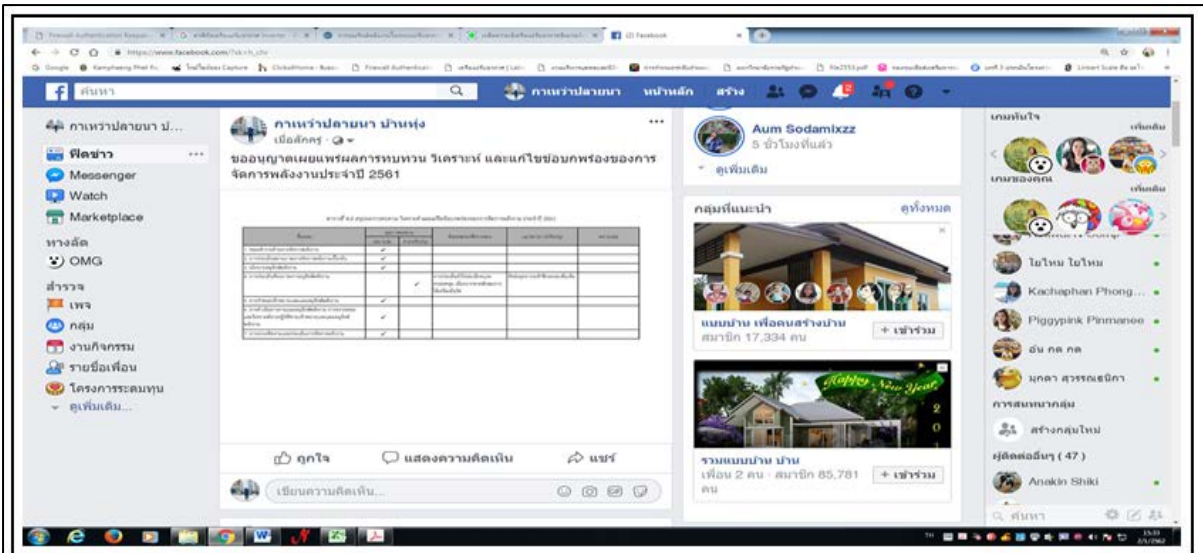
https://www.facebook.com/?sk=h_chr

ค้นหา

กาเหว่าปลายนา หน้าหลัก สร้าง

กาเหว่าปลายนา บ...

ฟีดข่าว ...

Messenger

Watch

Marketplace

ทางลัด

OMG

สำรวจ

เพจ

กลุ่ม

งานกิจกรรม

รายชื่อเพื่อน

โครงการระดมทุน

ดูเพิ่มเติม...

กาเหว่าปลายนา บ้านทุ่ง

เมื่อสักครู่ · 

ขออนุญาตเผยแพร่ผลการทบทวน วิเคราะห์ และแก้ไขข้อบกพร่องของการจัดการพลังงานประจำปี 2561

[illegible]

ถูกใจ แสดงความคิดเห็น แชร์

เขียนความคิดเห็น...

Aum Sodamixzz

5 ชั่วโมงที่แล้ว

ดูเพิ่มเติม

กลุ่มที่แนะนำ ดูทั้งหมด

แบบบ้าน เพื่อคนสร้างบ้าน

สมาชิก 17,334 คน

+ เข้าร่วม

Happy New Year

รวมแบบบ้าน บ้าน

เพื่อน 2 คน · สมาชิก 85,781 คน

+ เข้าร่วม

เกมที่น่าสนใจ ดูเพิ่มเติม

เกมของคุณ ดูเพิ่มเติม

ไอไหม ไอไหม

Kachaphan Phong...

Piggypink Pinmanee

อัน กด กด

มุกดา สุวรรณเรนิกา

การสนทนากลุ่ม

สร้างกลุ่มใหม่

ผู้ติดต่ออื่นๆ (47)

Anakin Shiki

ค้นหา

TH 15:33 2/1/2562